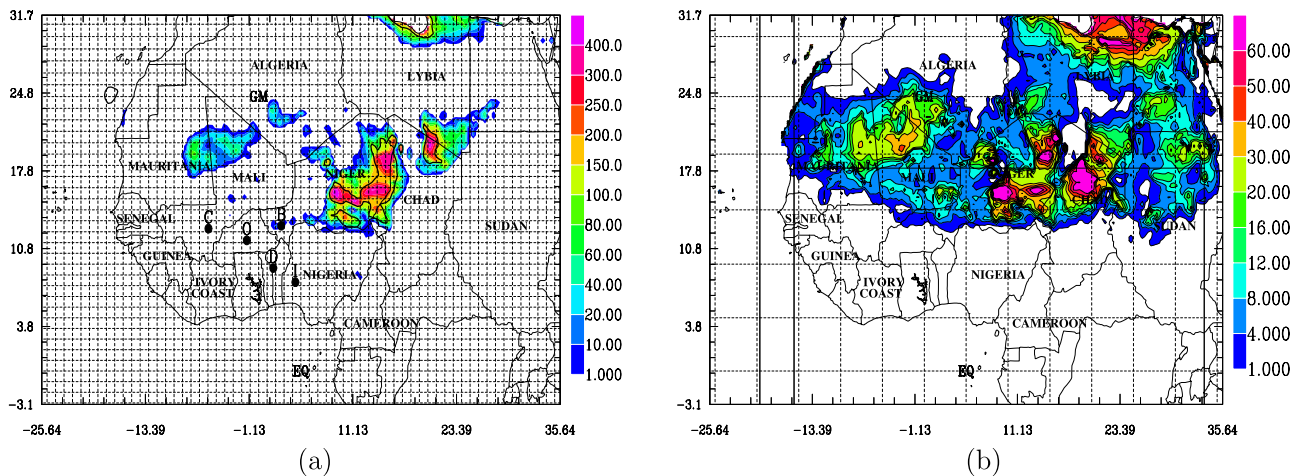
31.7
24.8
17.8
10.8
3.8
−3.1
−25.64
−13.39
−1.13
11.13
23.39
35.64
ALGERIA
LYBIA
GM
MAURITANIA
MALI
NIGER
CHAD
SENEGAL
C
O
B
SUDAN
GUINEA
D
IVORY COAST
I
NIGERIA
CAMEROON
EQ
400.0
300.0
250.0
200.0
150.0
100.0
80.00
60.00
40.00
20.00
10.00
1.000
(a)

31.7
24.8
17.8
10.8
3.8
−3.1
−25.64
−13.39
−1.13
11.13
23.39
35.64
ALGERIA
NIGER
SENEGAL
DAN
GUINEA
IVORY COAST
NIGERIA
CAMEROON
EQ
60.00
50.00
40.00
30.00
20.00
16.00
12.00
8.000
4.000
1.000
(b)